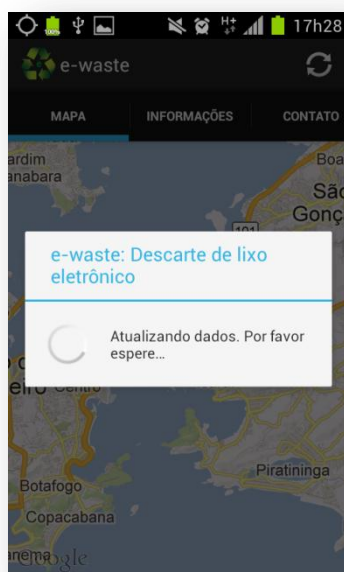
17h28

e-waste

MAPA
INFORMAÇÕES
CONTATO

ardim
anabara
Boa
São
Gonç
101

e-waste: Descarte de lixo eletrônico

Atualizando dados. Por favor espere...

eiro Centro

Piratininga
Botafogo
Copacabana
nema
Google